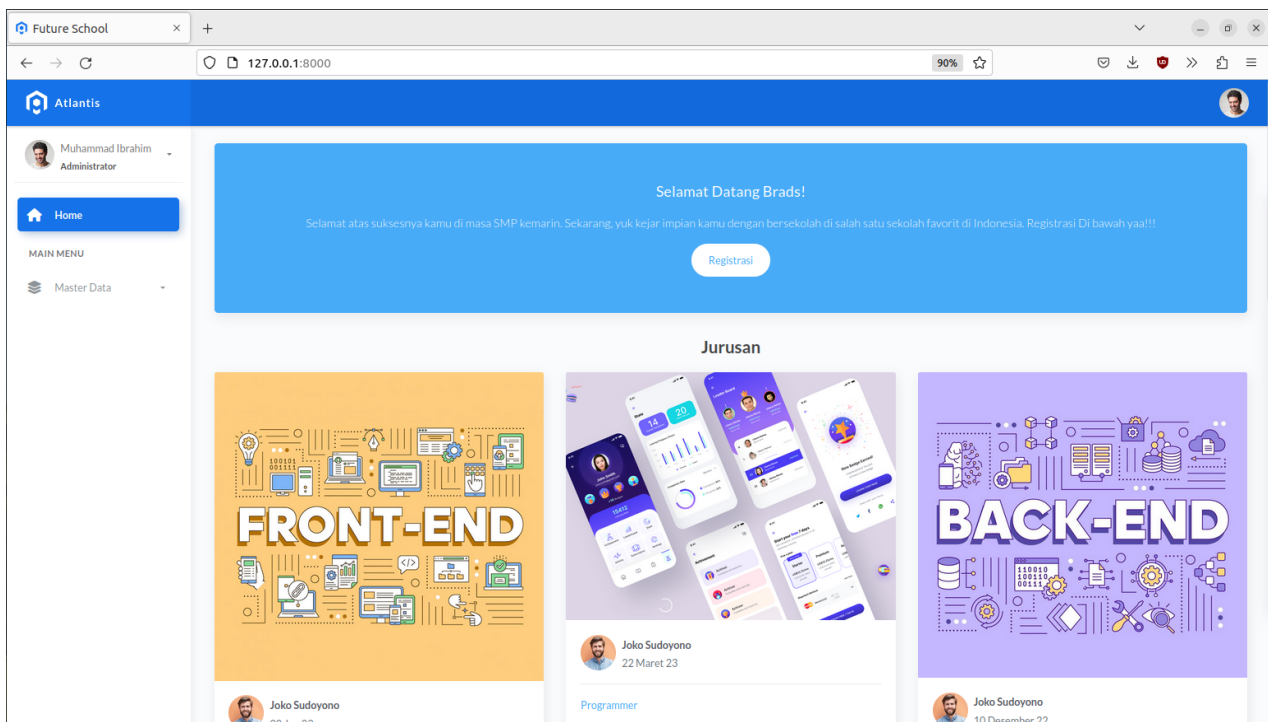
Future School
127.0.0.1:8000
90%
Atlantis
Muhammad Ibrahim
Administrator
Home
MAIN MENU
Master Data
Selamat Datang Brads!
Selamat atas suksesnya kamu di masa SMP kemarin. Sekarang, yuk kejar impian kamu dengan bersekolah di salah satu sekolah favorit di Indonesia. Registrasi Di bawah yaa!!!
Registrasi
Jurusan
FRONT-END
100101
001111
Joko Sudoyono
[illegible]
Joko Sudoyono
22 Maret 23
Programmer
BACK-END
110010
100110
00111
Joko Sudoyono
10 Desember 22